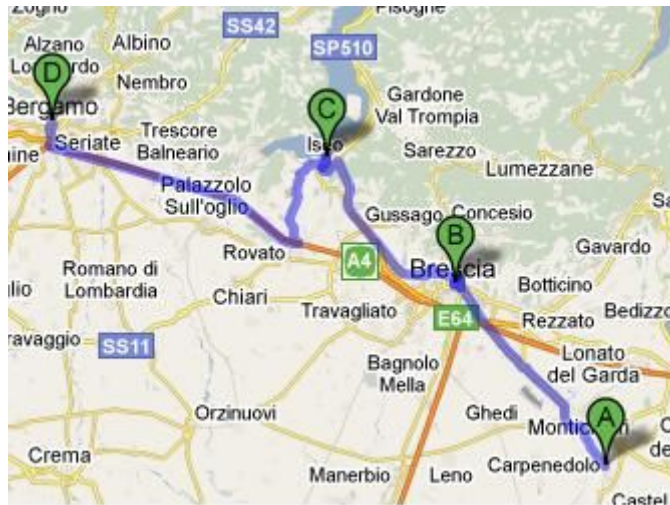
Zogno
Pisogne
Alzano Lombardo
Albino
SS42
SP510
D
Nembro
Bergamo
C
Gardone Val Trompia
Seriate
Trescore Balneario
Iseo
Sarezzo
Lumezzane
Palazzolo Sull'oglio
Gussago
Concesio
B
Rovato
A4
Brescia
Gavardo
Romano di Lombardia
Botticino
Chiari
Travagliato
E64
Rezzato
Bedizzo
SS11
Lonato del Garda
Bagnolo Mella
A
Orzinuovi
Ghedi
Montichiari
Crema
Carpenedolo
Manerbio
Leno
Castel